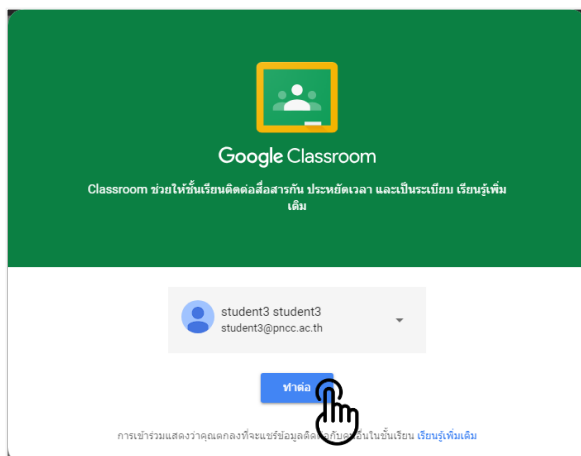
Google Classroom

Classroom ช่วยให้ชั้นเรียนติดต่อสื่อสารกัน ประหยัดเวลา และเป็นระเบียบ เรียนรู้เพิ่มเติม

student3 student3
student3@pncc.ac.th

ทำต่อ

การเข้าร่วมแสดงว่าคุณตกลงที่จะแชร์ข้อมูล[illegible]ในชั้นเรียน เรียนรู้เพิ่มเติม